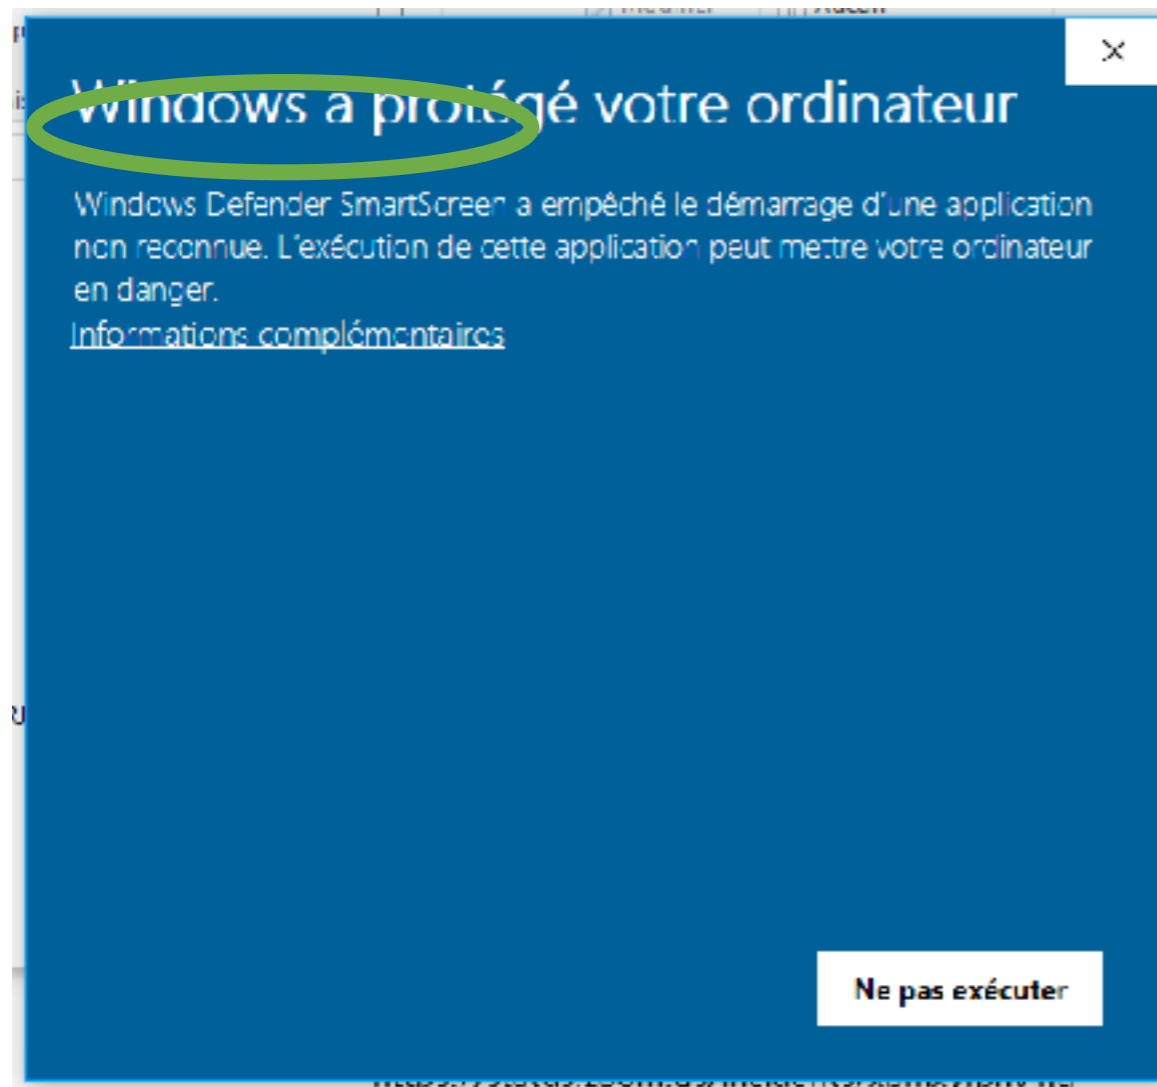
×

Windows a protégé votre ordinateur

Windows Defender SmartScreen a empêché le démarrage d'une application non reconnue. L'exécution de cette application peut mettre votre ordinateur en danger.

Informations complémentaires

Ne pas exécuter